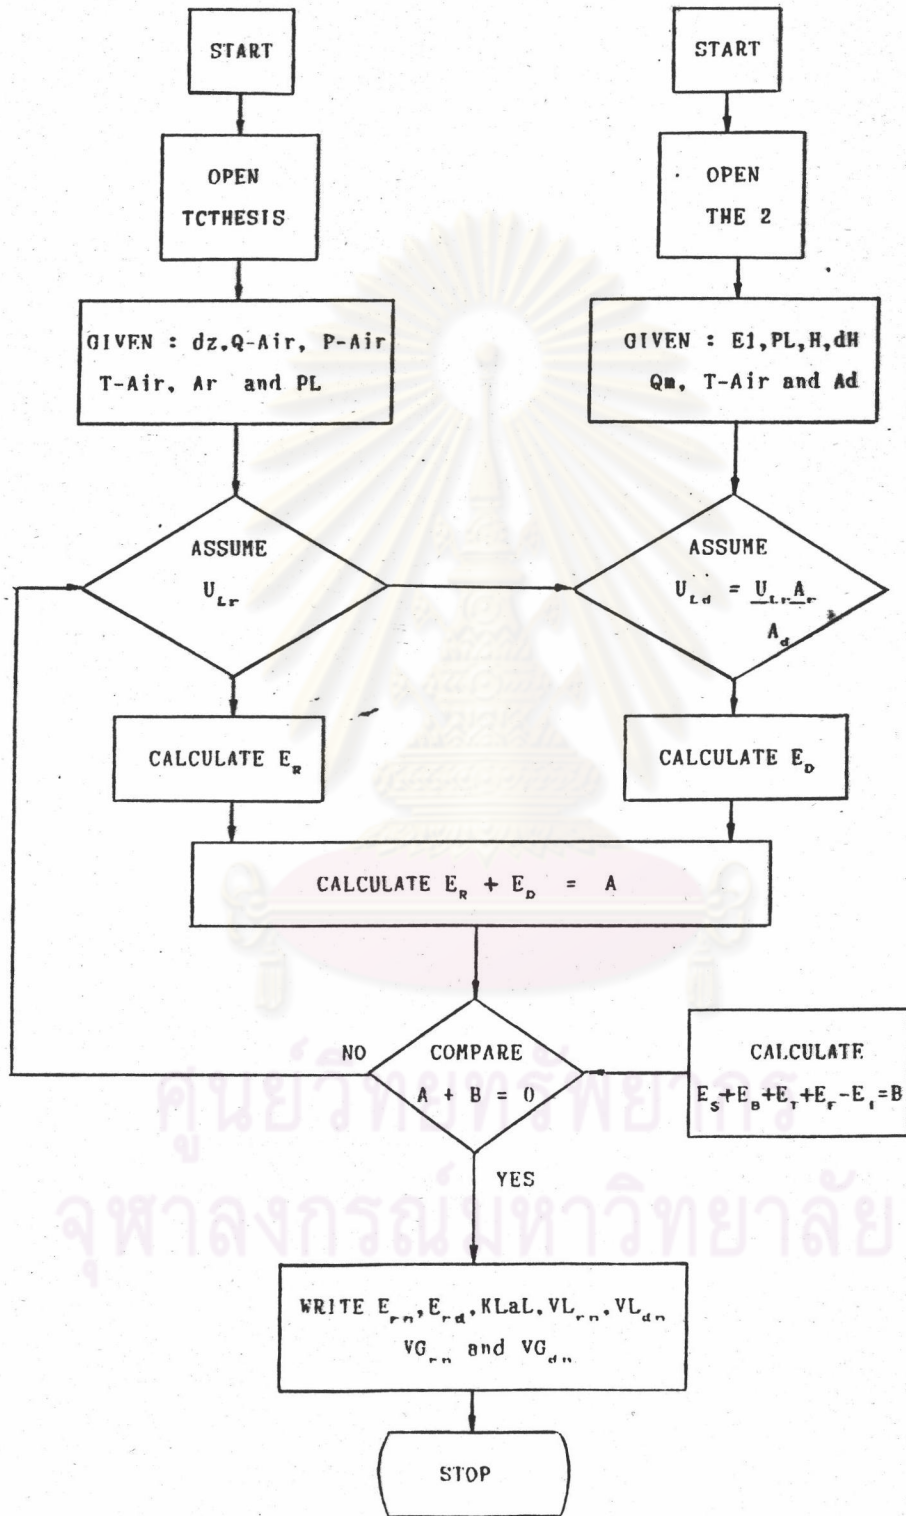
START

OPEN TCTHESIS

GIVEN : dz,Q-Air, P-Air T-Air, Ar and PL

ASSUME $U_{Lr}$

CALCULATE $E_R$

START

OPEN THE 2

GIVEN : E1,PL,H,dH Qm, T-Air and Ad

ASSUME $U_{Ld} = \frac{U_{Lr}A_r}{A_d}$

CALCULATE $E_D$

CALCULATE $E_R + E_D = A$

NO

COMPARE $A + B = 0$

CALCULATE $E_S+E_B+E_T+E_F-E_I=B$

YES

WRITE $E_{rn}$, $E_{rd}$, KLaL, $VL_{rn}$, $VL_{dn}$ $VG_{rn}$ and $VG_{dn}$

STOP

ศูนย์วิทยทรัพยากร
จุฬาลงกรณ์มหาวิทยาลัย